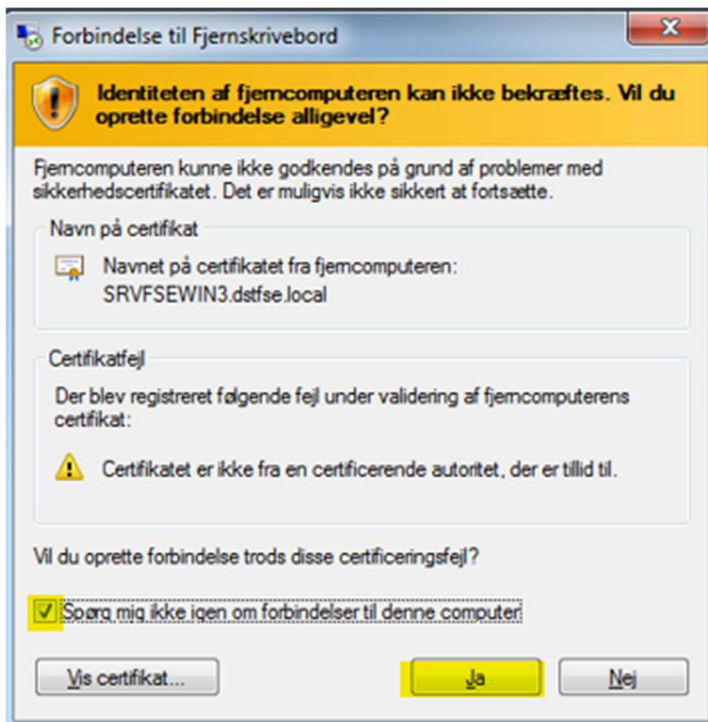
Forbindelse til Fjernskrivebord

Identiteten af fjerncomputeren kan ikke bekræftes. Vil du oprette forbindelse alligevel?

Fjerncomputeren kunne ikke godkendes på grund af problemer med sikkerhedscertifikatet. Det er muligvis ikke sikkert at fortsætte.

Navn på certifikat

Navnet på certifikatet fra fjerncomputeren:
SRVFSEWIN3.dstfse.local

Certifikatfejl

Der blev registreret følgende fejl under validering af fjerncomputerens certifikat:

Certifikatet er ikke fra en certificerende autoritet, der er tillid til.

Vil du oprette forbindelse trods disse certificeringsfejl?

Spørg mig ikke igen om forbindelser til denne computer

Vis certifikat...

Ja

Nej